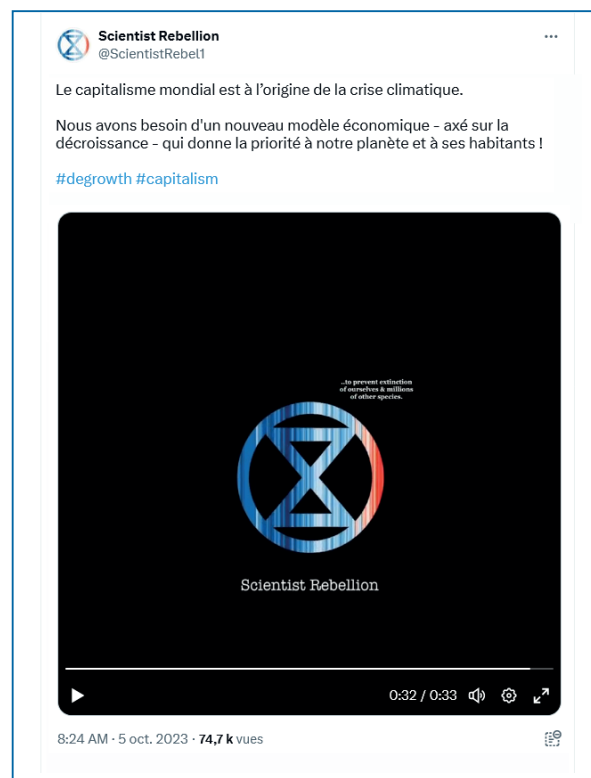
Scientist Rebellion
@ScientistRebel1

Le capitalisme mondial est à l'origine de la crise climatique.

Nous avons besoin d'un nouveau modèle économique - axé sur la décroissance - qui donne la priorité à notre planète et à ses habitants !

#degrowth #capitalism

...to prevent extinction of ourselves & millions of other species.

Scientist Rebellion

0:32 / 0:33

8:24 AM · 5 oct. 2023 · 74,7 k vues